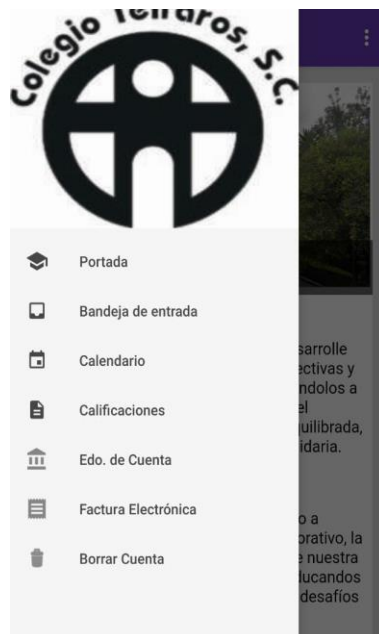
Colegio Tetraros, S.C.

Portada

Bandeja de entrada

Calendario

Calificaciones

Edo. de Cuenta

Factura Electrónica

Borrar Cuenta

sarrolle
ectivas y
ndolos a
el
quilibrada,
idaria.

o a
orativo, la
e nuestra
ducandos
desafíos